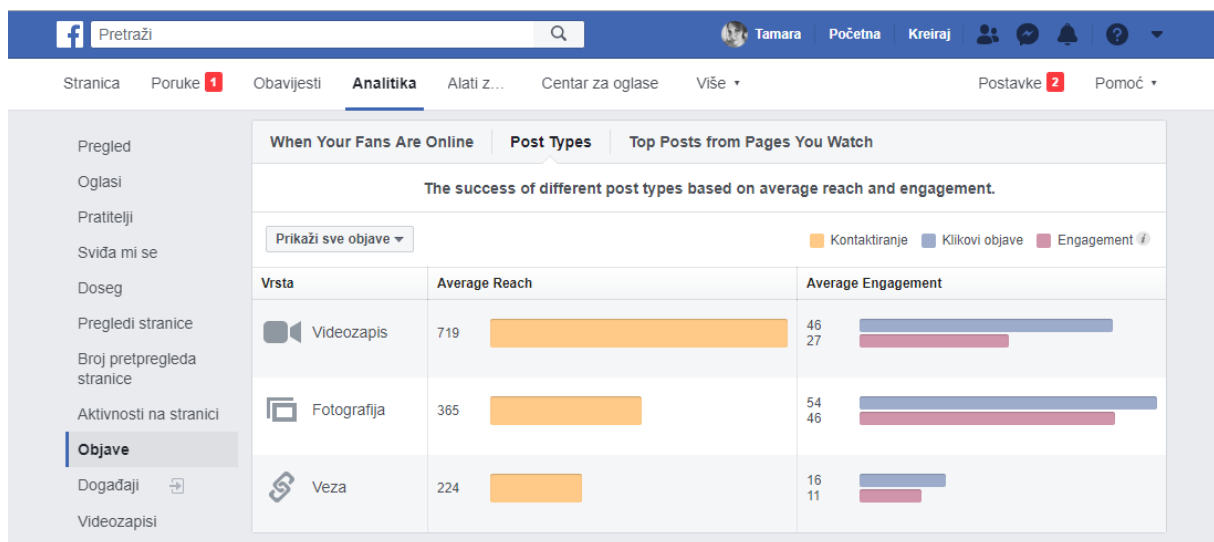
Pretraži

Tamara | Početna | Kreiraj

Stranica | Poruke 1 | Obavijesti | Analitika | Alati z... | Centar za oglase | Više ▾ | Postavke 2 | Pomoć ▾

Pregled
Oglasi
Pratitelji
Sviđa mi se
Doseg
Pregledi stranice
Broj pretpregleda stranice
Aktivnosti na stranici
Objave
Događaji
Videozapisi

When Your Fans Are Online | Post Types | Top Posts from Pages You Watch

The success of different post types based on average reach and engagement.

Prikaži sve objave ▾

Kontaktiranje | Klikovi objave | Engagement

| Vrsta | Average Reach | Average Engagement |
|---|---|---|
| Videozapis | 719 | 46<br>27 |
| Fotografija | 365 | 54<br>46 |
| Veza | 224 | 16<br>11 |